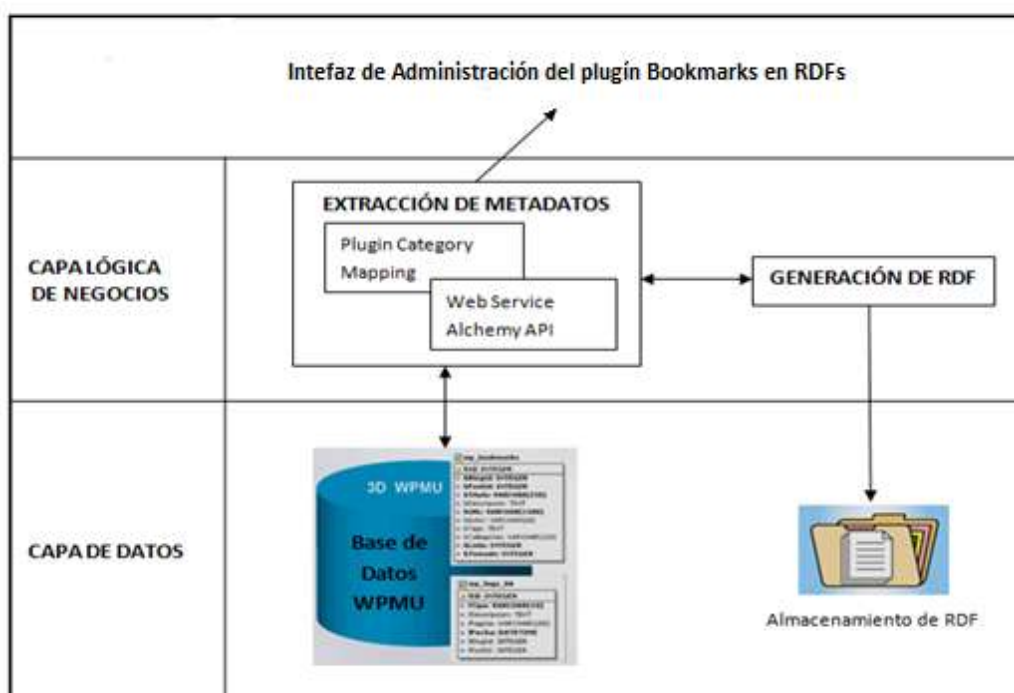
Intefaz de Administración del plugín Bookmarks en RDFs

CAPA LÓGICA DE NEGOCIOS

EXTRACCIÓN DE METADATOS

Plugin Category Mapping

Web Service Alchemy API

GENERACIÓN DE RDF

CAPA DE DATOS

BD WPMU

Base de Datos WPMU

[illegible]

Almacenamiento de RDF